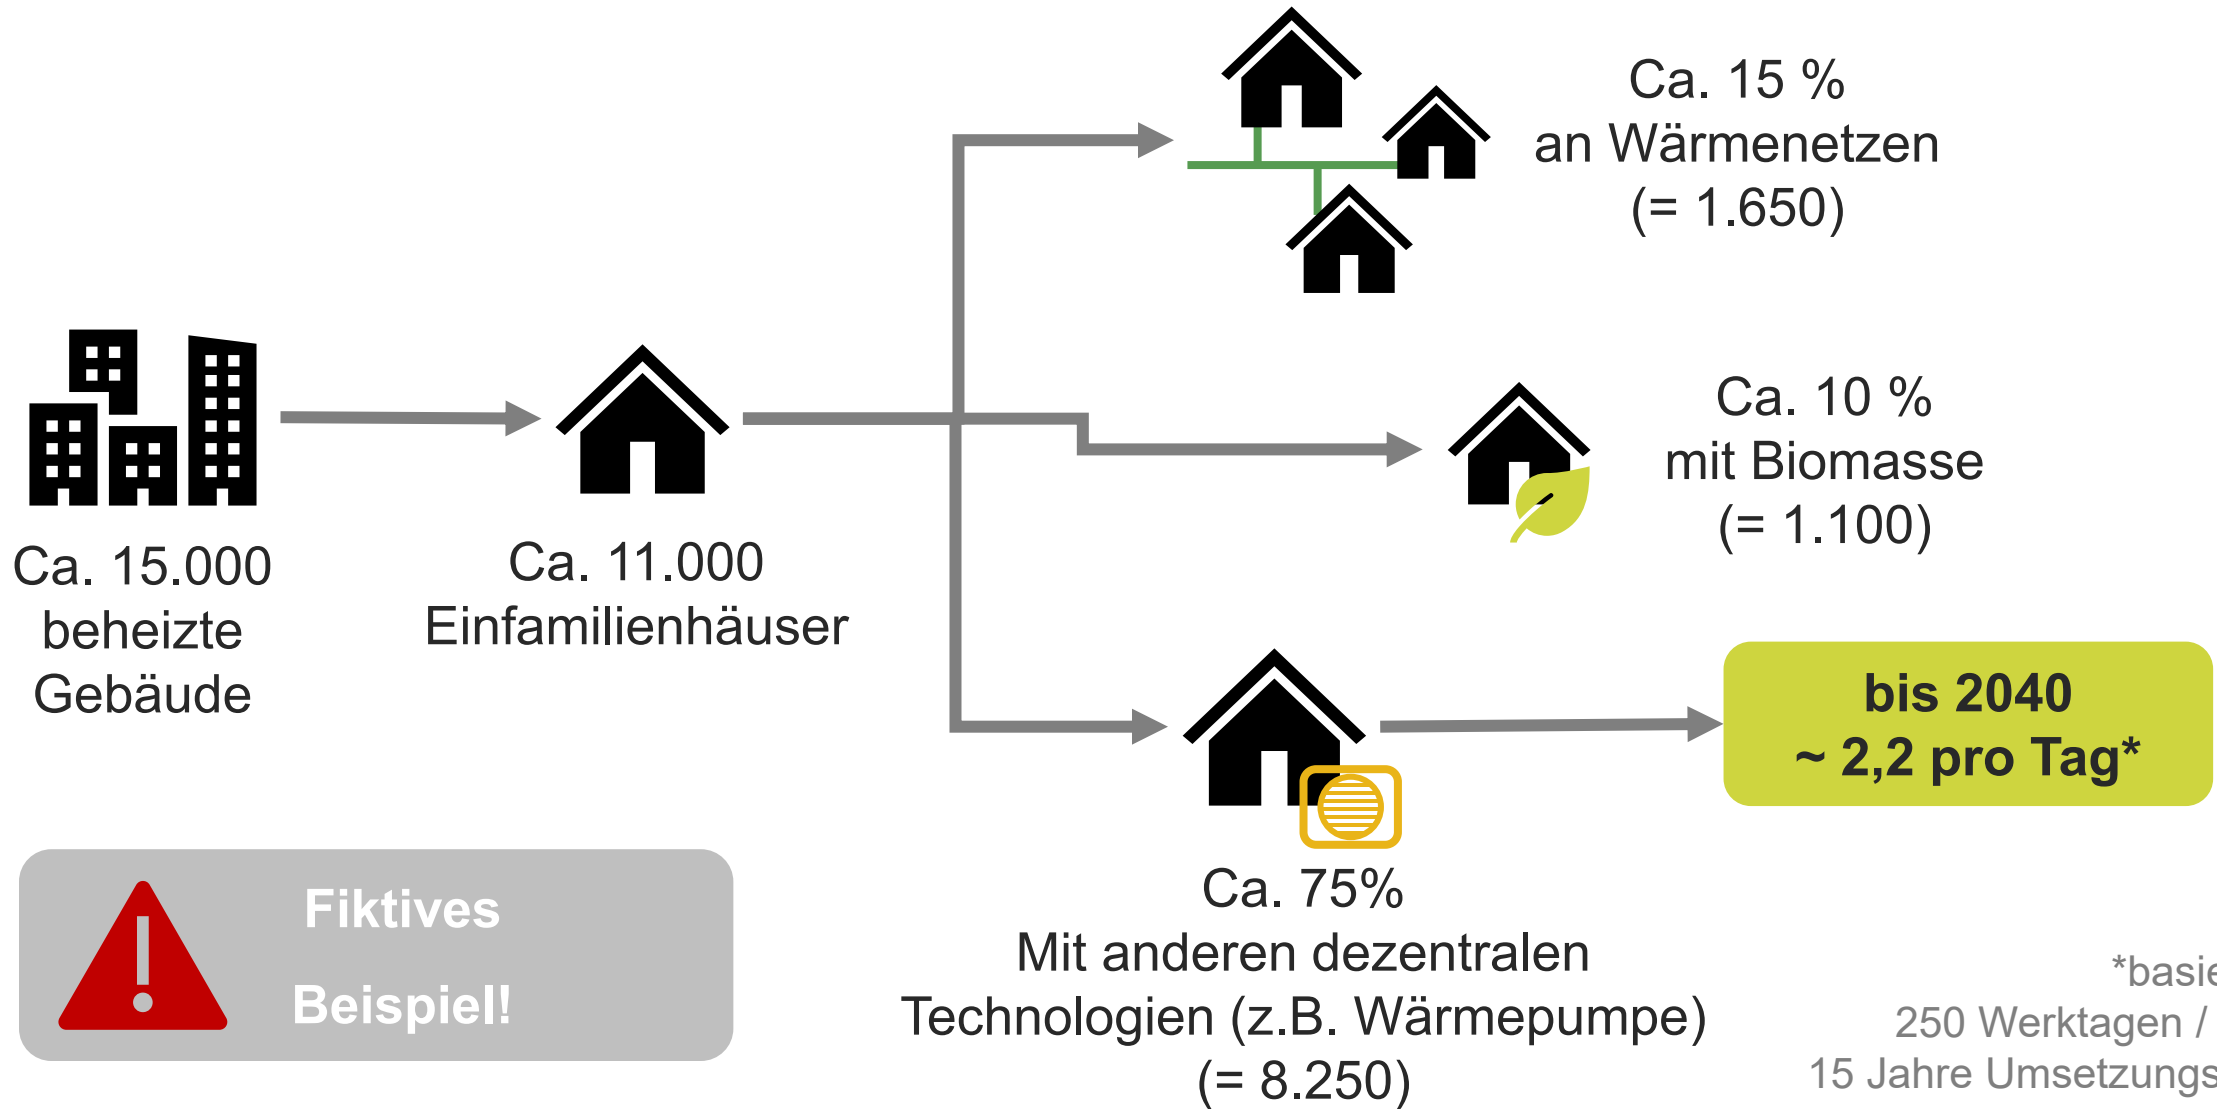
Ca. 15.000 beheizte Gebäude

Ca. 11.000 Einfamilienhäuser

Ca. 15 %
an Wärmenetzen
(= 1.650)

Ca. 10 %
mit Biomasse
(= 1.100)

bis 2040
~ 2,2 pro Tag*

Ca. 75%
Mit anderen dezentralen Technologien (z.B. Wärmepumpe)
(= 8.250)

Fiktives Beispiel!

*basie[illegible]
250 Werktagen / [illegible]
15 Jahre Umsetzungs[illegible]